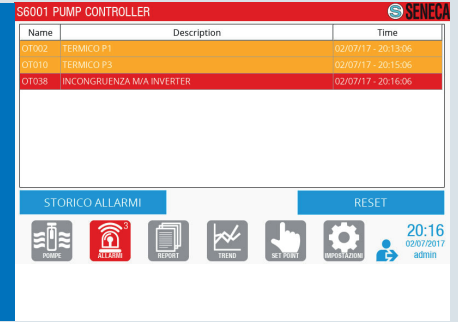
S6001 PUMP CONTROLLER

SENECA

| Name | Description | Time |
|---|---|---|
| OT002 | TERMICO P1 | 02/07/17 - 20:13:06 |
| OT010 | TERMICO P3 | 02/07/17 - 20:15:06 |
| OT038 | INCONGRUENZA M/A INVERTER | 02/07/17 - 20:16:06 |

STORICO ALLARMI

RESET

POMPE

3

ALLARMI

REPORT

TREND

SET POINT

IMPOSTAZIONI

20:16
02/07/2017
admin